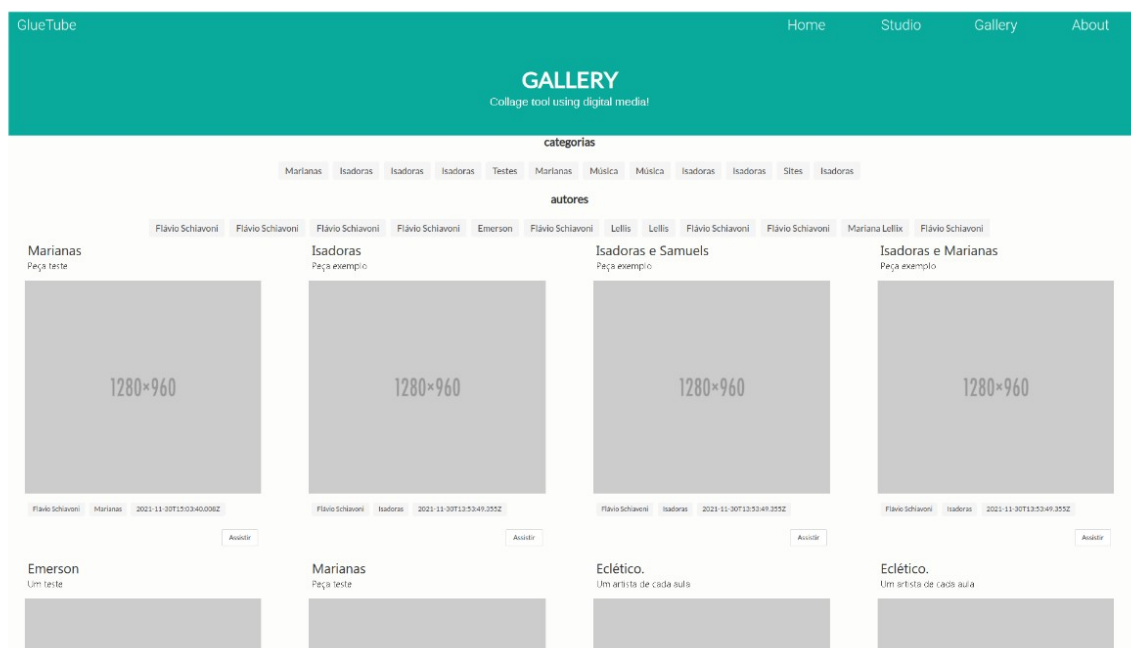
GlueTube

Home Studio Gallery About

GALLERY

Collage tool using digital media!

categorias

Marianas Isadoras Isadoras Isadoras Testes Marianas Música Música Isadoras Isadoras Sites Isadoras

autores

Flávio Schiavoni Flávio Schiavoni Flávio Schiavoni Flávio Schiavoni Emerson Flávio Schiavoni Lellis Lellis Flávio Schiavoni Flávio Schiavoni Mariana Lellix Flávio Schiavoni

Marianas
Peça teste

1280×960

Flávio Schiavoni Marianas 2021-11-30T15:03:40.008Z

Assistir

Isadoras
Peça exemplo

1280×960

Flávio Schiavoni Isadoras 2021-11-30T13:53:49.355Z

Assistir

Isadoras e Samuels
Peça exemplo

1280×960

Flávio Schiavoni Isadoras 2021-11-30T13:53:49.355Z

Assistir

Isadoras e Marianas
Peça exemplo

1280×960

Flávio Schiavoni Isadoras 2021-11-30T13:53:49.355Z

Assistir

Emerson
Um teste

Marianas
Peça teste

Eclético.
Um artista de cada aula

Eclético.
Um artista de cada aula